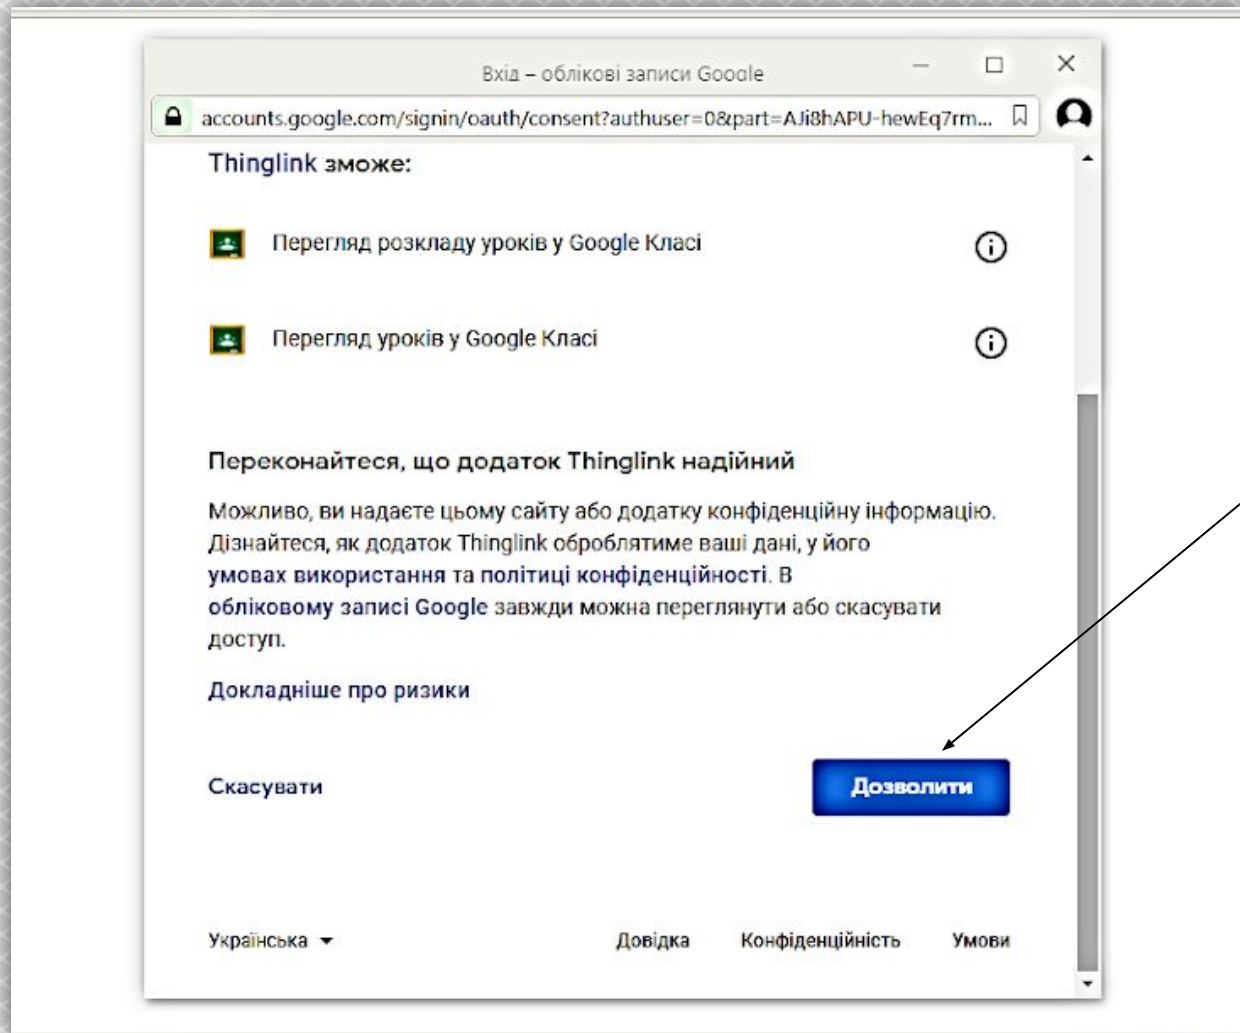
Вхід – облікові записи Google

accounts.google.com/signin/oauth/consent?authuser=0&part=AJi8hAPU-hewEq7rm...

Thinglink зможе:

Перегляд розкладу уроків у Google Класі

Перегляд уроків у Google Класі

Переконайтеся, що додаток Thinglink надійний

Можливо, ви надаєте цьому сайту або додатку конфіденційну інформацію. Дізнайтеся, як додаток Thinglink оброблятиме ваші дані, у його умовах використання та політиці конфіденційності. В обліковому записі Google завжди можна переглянути або скасувати доступ.

Докладніше про ризики

Скасувати

Дозволити

Українська

Довідка

Конфіденційність

Умови